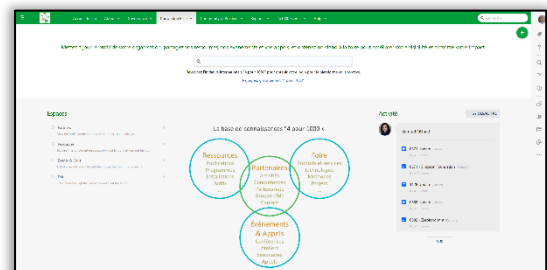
La base de connaissances "4 pour 1000"

Espaces

Activité

Ressources
Publications
Programmes
Initiatives
Outils

Partenaires
Acteurs
Compétences
Partenariats

Foire
Produits et services
Technologies
Pratiques
Projets

Événements & Appels
Conférences
Ateliers
Formations
Appels